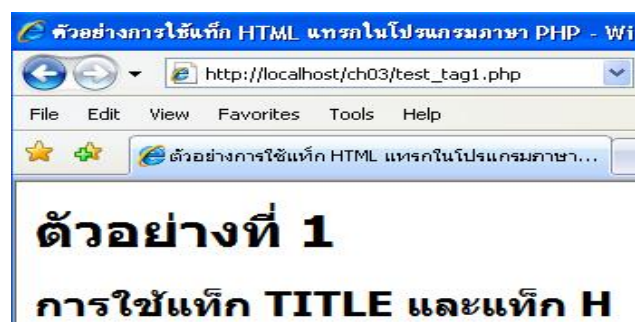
ตัวอย่างการใช้แท็ก HTML แทรกในโปรแกรมภาษา PHP - Wi

http://localhost/ch03/test_tag1.php

File Edit View Favorites Tools Help

ตัวอย่างการใช้แท็ก HTML แทรกในโปรแกรมภาษา...

ตัวอย่างที่ 1

การใช้แท็ก TITLE และแท็ก H